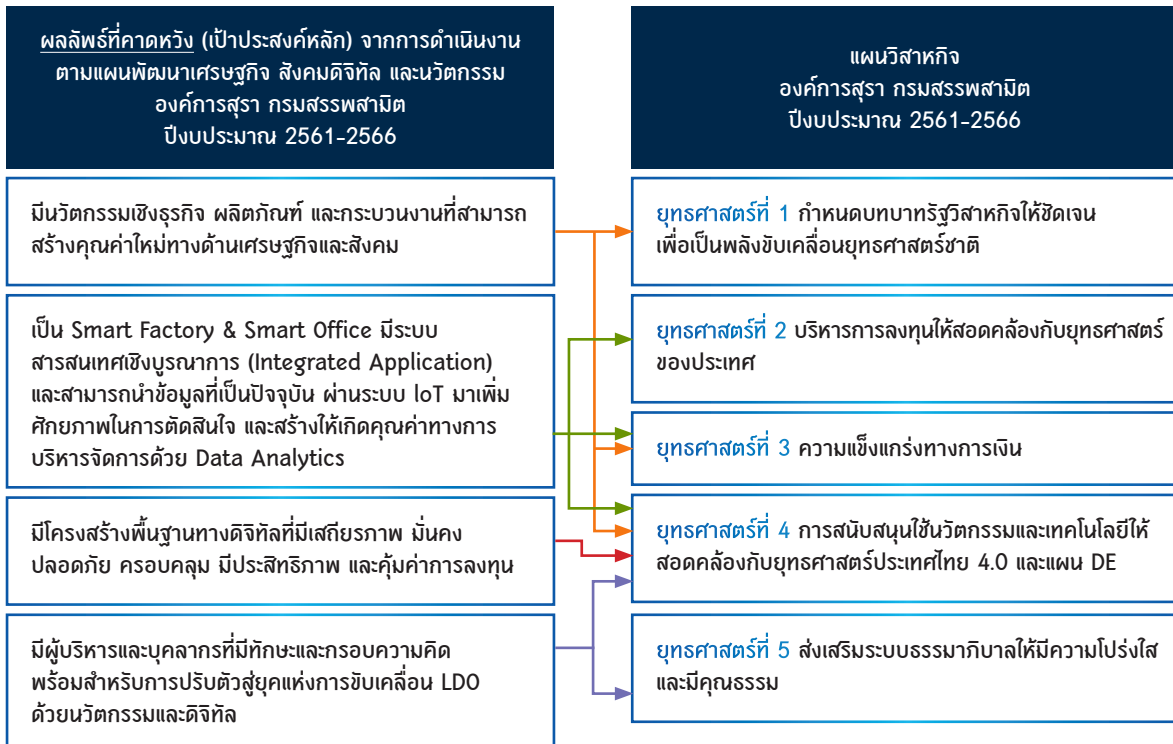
ผลลัพธ์ที่คาดหวัง (เป้าประสงค์หลัก) จากการดำเนินงานตามแผนพัฒนาเศรษฐกิจ สังคมดิจิทัล และนวัตกรรม องค์การสุรา กรมสรรพสามิต ปีงบประมาณ 2561-2566

แผนวิสาหกิจ องค์การสุรา กรมสรรพสามิต ปีงบประมาณ 2561-2566

มีนวัตกรรมเชิงธุรกิจ ผลิตภัณฑ์ และกระบวนงานที่สามารถสร้างคุณค่าใหม่ทางด้านเศรษฐกิจและสังคม

เป็น Smart Factory & Smart Office มีระบบสารสนเทศเชิงบูรณาการ (Integrated Application) และสามารถนำข้อมูลที่เป็นปัจจุบัน ผ่านระบบ IoT มาเพิ่มศักยภาพในการตัดสินใจ และสร้างให้เกิดคุณค่าทางการบริหารจัดการด้วย Data Analytics

มีโครงสร้างพื้นฐานทางดิจิทัลที่มีเสถียรภาพ มั่นคง ปลอดภัย ครอบคลุม มีประสิทธิภาพ และคุ้มค่าการลงทุน

มีผู้บริหารและบุคลากรที่มีทักษะและกรอบความคิดพร้อมสำหรับการปรับตัวสู่ยุคแห่งการขับเคลื่อน LDO ด้วยนวัตกรรมและดิจิทัล

ยุทธศาสตร์ที่ 1 กำหนดบทบาทรัฐวิสาหกิจให้ชัดเจน เพื่อเป็นพลังขับเคลื่อนยุทธศาสตร์ชาติ

ยุทธศาสตร์ที่ 2 บริหารการลงทุนให้สอดคล้องกับยุทธศาสตร์ของประเทศ

ยุทธศาสตร์ที่ 3 ความแข็งแกร่งทางการเงิน

ยุทธศาสตร์ที่ 4 การสนับสนุนใช้นวัตกรรมและเทคโนโลยีให้สอดคล้องกับยุทธศาสตร์ประเทศไทย 4.0 และแผน DE

ยุทธศาสตร์ที่ 5 ส่งเสริมระบบธรรมาภิบาลให้มีความโปร่งใสและมีคุณธรรม